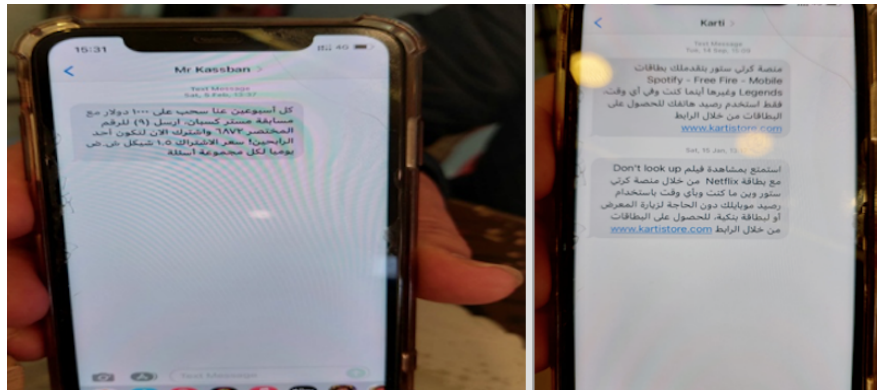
15:31

Mr Kassban >

Text Message
Sat, 5 Feb, 13:57

كل اسبوعين عنا سحب على ١٠٠٠ دولار مع مسابقة مستر كسبان. ارسل (٩) للرقم المختصر ٦٨٧٢ واشترك الان لتكون احد الرابحين! سعر الاشتراك ١.٥ شيكل ش.ض يوميا لكل مجموعة اسئلة

Text Message

Karti >

Text Message
Tue, 14 Sep, 10:09

منصة كرتي ستور بتقدملك بطاقات Spotify - Free Fire - Mobile Legends وغيرها أينما كنت وفي أي وقت فقط استخدم رصيد هاتفك للحصول على البطاقات من خلال الرابط www.kartistore.com

Sat, 15 Jan, 13:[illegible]

استمتع بمشاهدة فيلم Don't look up مع بطاقة Netflix من خلال منصة كرتي ستور وين ما كنت وبأي وقت باستخدام رصيد موبايلك دون الحاجة لزيارة المعرض أو لبطاقة بنكية. للحصول على البطاقات من خلال الرابط www.kartistore.com